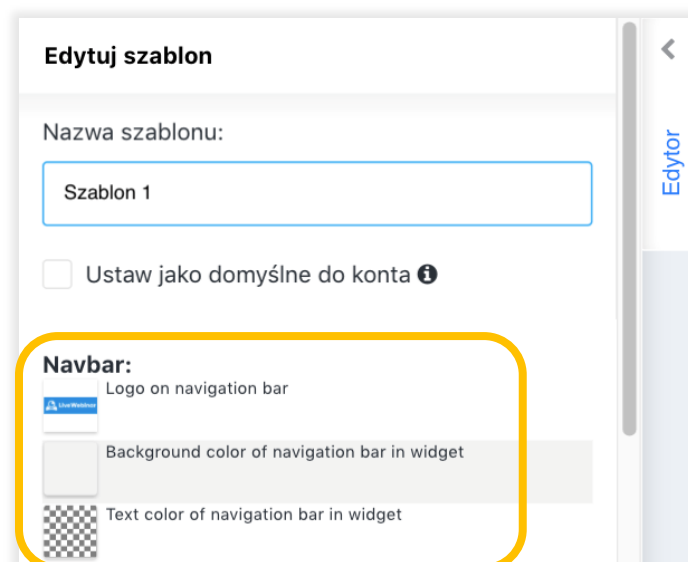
Edytuj szablon

Nazwa szablonu:

Szablon 1

Ustaw jako domyślne do konta

Navbar:

LiveWebinar

Logo on navigation bar

Background color of navigation bar in widget

Text color of navigation bar in widget

Edytor